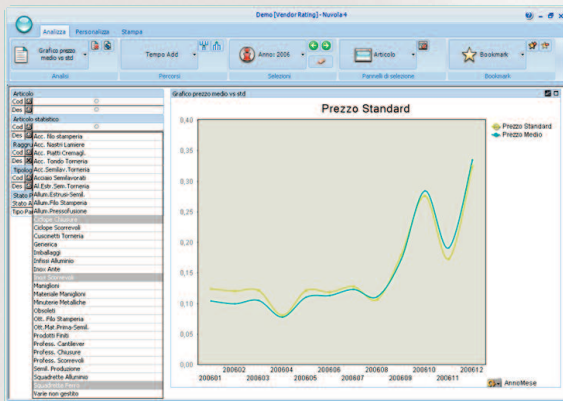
Demo [Vendor Rating] - Nuvola 4

Analizza Personalizza Stampa

Grafico prezzo medio vs std

Tempo Add

Anno: 2006

Articolo

Bookmark

Analisi Percorsi Selezioni Pannelli di selezione Bookmark

Articolo
Cod
Des
Articolo statistico
Cod
Des
Raggru
Cod
Des
Tipolog
Cod
Des
Stato A
Stato A
Tipo Pa

Acc. filo stamperia
Acc. Nastri Lamiere
Acc. Piatti Cromagl.
Acc. Tondo Torneria
Acc.Semilav. Torneria
Acciaio Semilavorati
Al.Estr.Sem.Torneria
Allum.Estrus-Semil.
Allum.Filo Stamperia
Allum.Pressofusione
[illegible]
Ciclope Scorrevoli
Cuscinetti Torneria
Generica
Imballaggi
Infissi Alluminio
Inox Ante
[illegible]
Maniglioni
Materiale Maniglioni
Minuterie Metalliche
Obsoleti
Ott. Filo Stamperia
Ott.Mat.Prima-Semil.
Prodotti Finiti
Profess. Cantilever
Profess. Chiusure
Profess. Scorrevoli
Semil. Produzione
Squadrette Alluminio
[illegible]
Varie non gestito

Grafico prezzo medio vs std

Prezzo Standard

Prezzo Standard
Prezzo Medio

0,40
0,35
0,30
0,25
0,20
0,15
0,10
0,05
0,00

200601 200602 200603 200604 200605 200606 200607 200608 200609 200610 200611 200612

Anno/Mese